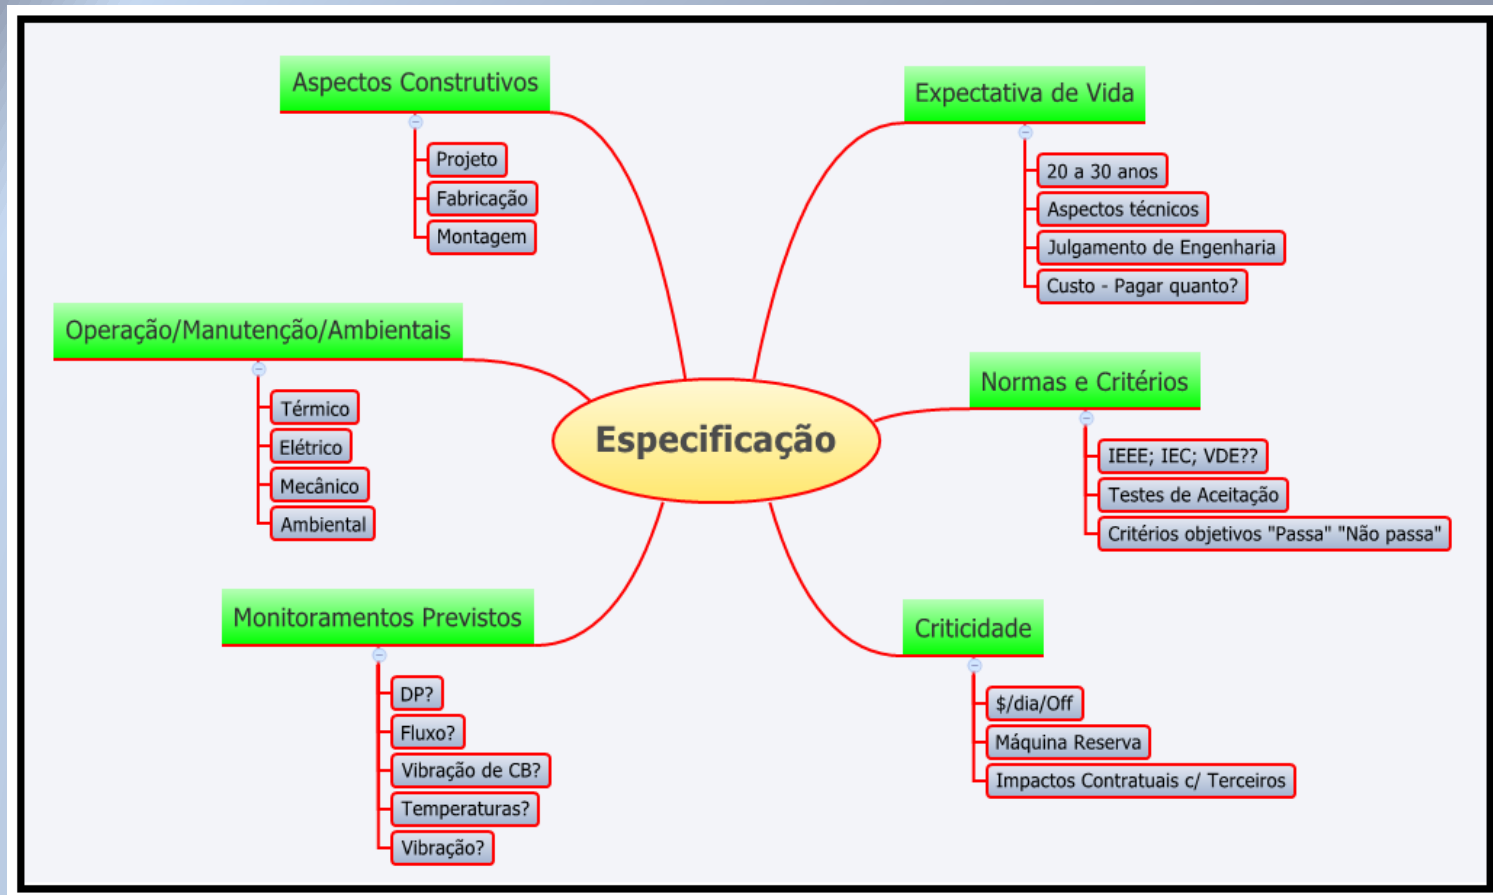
Especificação

Aspectos Construtivos
Projeto
Fabricação
Montagem

Expectativa de Vida
20 a 30 anos
Aspectos técnicos
Julgamento de Engenharia
Custo - Pagar quanto?

Operação/Manutenção/Ambientais
Térmico
Elétrico
Mecânico
Ambiental

Normas e Critérios
IEEE; IEC; VDE??
Testes de Aceitação
Critérios objetivos "Passa" "Não passa"

Monitoramentos Previstos
DP?
Fluxo?
Vibração de CB?
Temperaturas?
Vibração?

Criticidade
$/dia/Off
Máquina Reserva
Impactos Contratuais c/ Terceiros